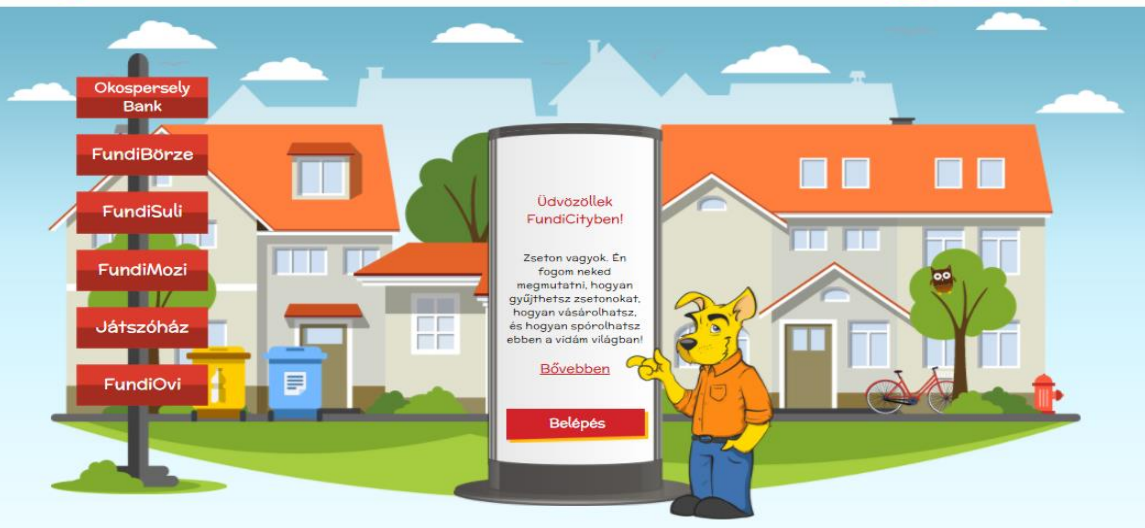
Okospersely Bank

FundiBörze

FundiSuli

FundiMozi

Játszóház

FundiOvi

Üdvözöllek FundiCityben!

Zseton vagyok. Én fogom neked megmutatni, hogyan gyűjthetsz zsetonokat, hogyan vásárolhatsz, és hogyan spórolhatsz ebben a vidám világban!

Bővebben

Belépés